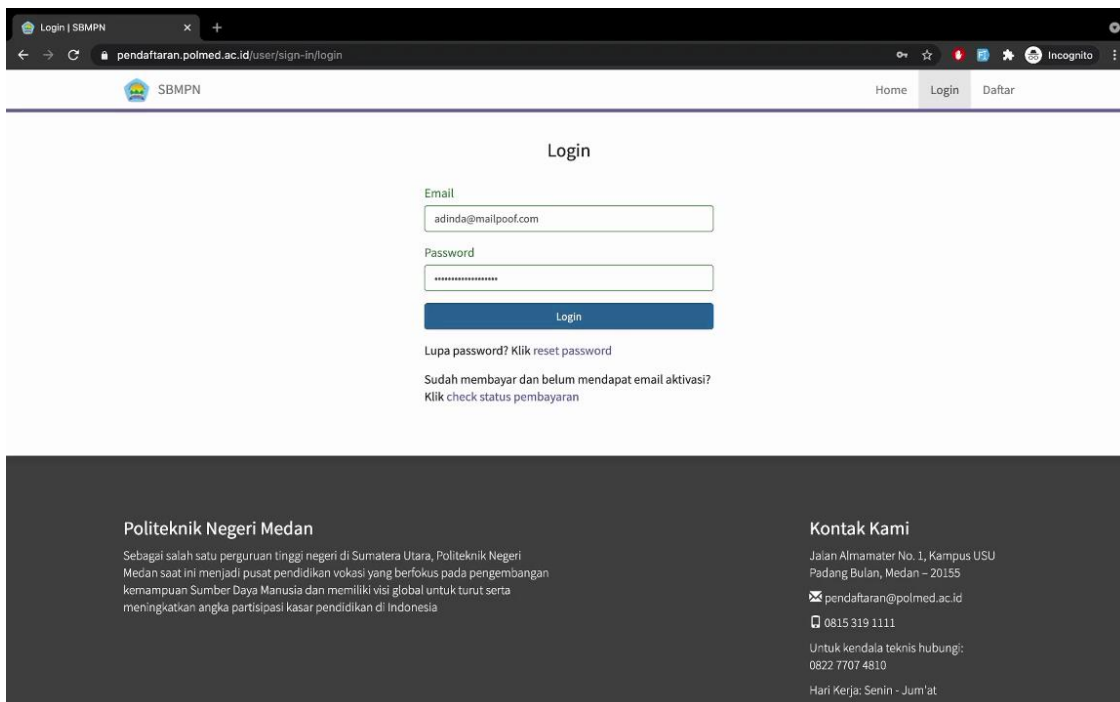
Login | SBMPN
pendaftaran.polmed.ac.id/user/sign-in/login
Incognito

SBMPN
Home Login Daftar

Login

Email
adinda@mailpoof.com

Password
••••••••••••••••••

Login

Lupa password? Klik reset password

Sudah membayar dan belum mendapat email aktivasi? Klik check status pembayaran

Politeknik Negeri Medan

Sebagai salah satu perguruan tinggi negeri di Sumatera Utara, Politeknik Negeri Medan saat ini menjadi pusat pendidikan vokasi yang berfokus pada pengembangan kemampuan Sumber Daya Manusia dan memiliki visi global untuk turut serta meningkatkan angka partisipasi kasar pendidikan di Indonesia

Kontak Kami

Jalan Almamater No. 1, Kampus USU Padang Bulan, Medan – 20155

pendaftaran@polmed.ac.id

0815 319 1111

Untuk kendala teknis hubungi: 0822 7707 4810

Hari Kerja: Senin - Jum'at